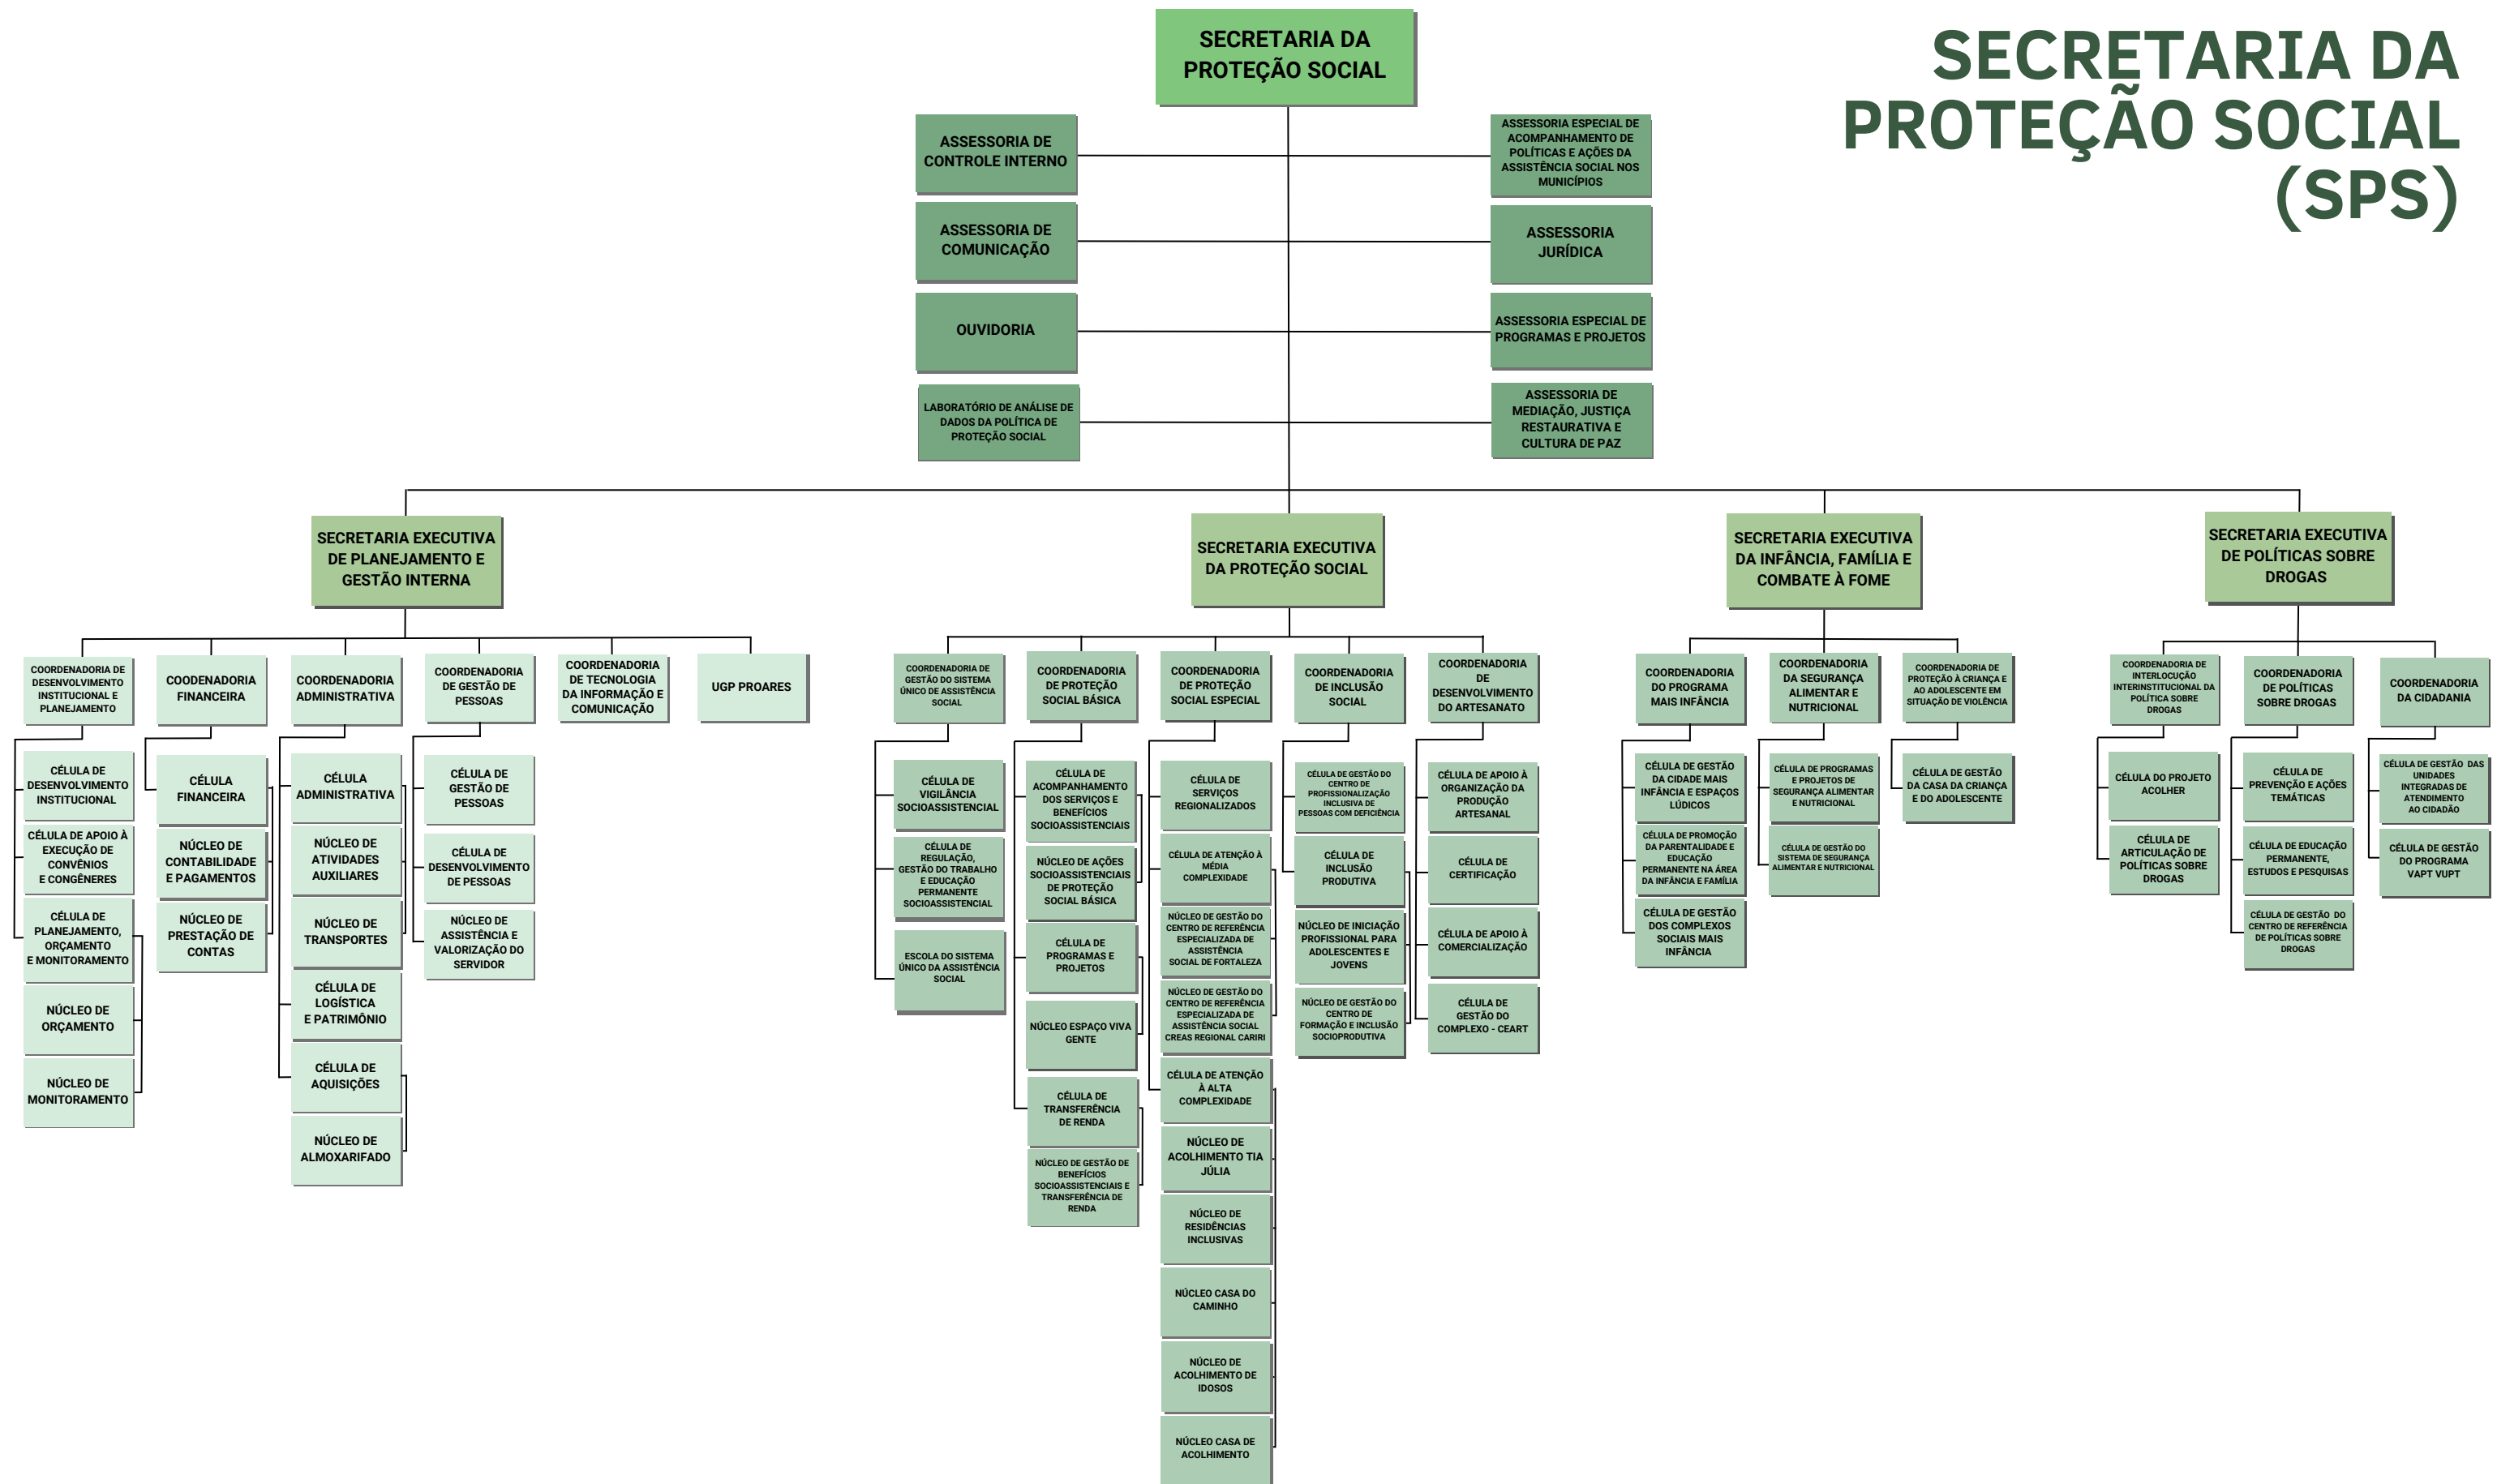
SECRETARIA DA PROTEÇÃO SOCIAL (SPS)

SECRETARIA DA PROTEÇÃO SOCIAL

ASSESSORIA DE CONTROLE INTERNO

ASSESSORIA DE COMUNICAÇÃO

OUVIDORIA

LABORATÓRIO DE ANÁLISE DE DADOS DA POLÍTICA DE PROTEÇÃO SOCIAL

ASSESSORIA ESPECIAL DE ACOMPANHAMENTO DE POLÍTICAS E AÇÕES DA ASSISTÊNCIA SOCIAL NOS MUNICÍPIOS

ASSESSORIA JURÍDICA

ASSESSORIA ESPECIAL DE PROGRAMAS E PROJETOS

ASSESSORIA DE MEDIAÇÃO, JUSTIÇA RESTAURATIVA E CULTURA DE PAZ

SECRETARIA EXECUTIVA DE PLANEJAMENTO E GESTÃO INTERNA

COORDENADORIA DE DESENVOLVIMENTO INSTITUCIONAL E PLANEJAMENTO

CÉLULA DE DESENVOLVIMENTO INSTITUCIONAL

CÉLULA DE APOIO À EXECUÇÃO DE CONVÊNIOS E CONGÊNERES

CÉLULA DE PLANEJAMENTO, ORÇAMENTO E MONITORAMENTO

NÚCLEO DE ORÇAMENTO

NÚCLEO DE MONITORAMENTO

CODDENADORIA FINANCEIRA

CÉLULA FINANCEIRA

NÚCLEO DE CONTABILIDADE E PAGAMENTOS

NÚCLEO DE PRESTAÇÃO DE CONTAS

COORDENADORIA ADMINISTRATIVA

CÉLULA ADMINISTRATIVA

NÚCLEO DE ATIVIDADES AUXILIARES

NÚCLEO DE TRANSPORTES

CÉLULA DE LOGÍSTICA E PATRIMÔNIO

CÉLULA DE AQUISIÇÕES

NÚCLEO DE ALMOXARIFADO

COORDENADORIA DE GESTÃO DE PESSOAS

CÉLULA DE GESTÃO DE PESSOAS

CÉLULA DE DESENVOLVIMENTO DE PESSOAS

NÚCLEO DE ASSISTÊNCIA E VALORIZAÇÃO DO SERVIDOR

COORDENADORIA DE TECNOLOGIA DA INFORMAÇÃO E COMUNICAÇÃO

UGP PROARES

SECRETARIA EXECUTIVA DA PROTEÇÃO SOCIAL

COORDENADORIA DE GESTÃO DO SISTEMA ÚNICO DE ASSISTÊNCIA SOCIAL

CÉLULA DE VIGILÂNCIA SOCIOASSISTENCIAL

CÉLULA DE REGULAÇÃO, GESTÃO DO TRABALHO E EDUCAÇÃO PERMANENTE SOCIOASSISTENCIAL

ESCOLA DO SISTEMA ÚNICO DA ASSISTÊNCIA SOCIAL

COORDENADORIA DE PROTEÇÃO SOCIAL BÁSICA

CÉLULA DE ACOMPANHAMENTO DOS SERVIÇOS E BENEFÍCIOS SOCIOASSISTENCIAIS

NÚCLEO DE AÇÕES SOCIOASSISTENCIAIS DE PROTEÇÃO SOCIAL BÁSICA

CÉLULA DE PROGRAMAS E PROJETOS

NÚCLEO ESPAÇO VIVA GENTE

CÉLULA DE TRANSFERÊNCIA DE RENDA

NÚCLEO DE GESTÃO DE BENEFÍCIOS SOCIOASSISTENCIAIS E TRANSFERÊNCIA DE RENDA

COORDENADORIA DE PROTEÇÃO SOCIAL ESPECIAL

CÉLULA DE SERVIÇOS REGIONALIZADOS

CÉLULA DE ATENÇÃO À MÉDIA COMPLEXIDADE

NÚCLEO DE GESTÃO DO CENTRO DE REFERÊNCIA ESPECIALIZADA DE ASSISTÊNCIA SOCIAL DE FORTALEZA

NÚCLEO DE GESTÃO DO CENTRO DE REFERÊNCIA ESPECIALIZADA DE ASSISTÊNCIA SOCIAL CREAS REGIONAL CARIRI

CÉLULA DE ATENÇÃO À ALTA COMPLEXIDADE

NÚCLEO DE ACOLHIMENTO TIA JÚLIA

NÚCLEO DE RESIDÊNCIAS INCLUSIVAS

NÚCLEO CASA DO CAMINHO

NÚCLEO DE ACOLHIMENTO DE IDOSOS

NÚCLEO CASA DE ACOLHIMENTO

COORDENADORIA DE INCLUSÃO SOCIAL

CÉLULA DE GESTÃO DO CENTRO DE PROFISSIONALIZAÇÃO INCLUSIVA DE PESSOAS COM DEFICIÊNCIA

CÉLULA DE INCLUSÃO PRODUTIVA

NÚCLEO DE INICIAÇÃO PROFISSIONAL PARA ADOLESCENTES E JOVENS

NÚCLEO DE GESTÃO DO CENTRO DE FORMAÇÃO E INCLUSÃO SOCIOPRODUTIVA

COORDENADORIA DE DESENVOLVIMENTO DO ARTESANATO

CÉLULA DE APOIO À ORGANIZAÇÃO DA PRODUÇÃO ARTESANAL

CÉLULA DE CERTIFICAÇÃO

CÉLULA DE APOIO À COMERCIALIZAÇÃO

CÉLULA DE GESTÃO DO COMPLEXO - CEART

SECRETARIA EXECUTIVA DA INFÂNCIA, FAMÍLIA E COMBATE À FOME

COORDENADORIA DO PROGRAMA MAIS INFÂNCIA

CÉLULA DE GESTÃO DA CIDADE MAIS INFÂNCIA E ESPAÇOS LÚDICOS

CÉLULA DE PROMOÇÃO DA PARENTALIDADE E EDUCAÇÃO PERMANENTE NA ÁREA DA INFÂNCIA E FAMÍLIA

CÉLULA DE GESTÃO DOS COMPLEXOS SOCIAIS MAIS INFÂNCIA

COORDENADORIA DA SEGURANÇA ALIMENTAR E NUTRICIONAL

CÉLULA DE PROGRAMAS E PROJETOS DE SEGURANÇA ALIMENTAR E NUTRICIONAL

CÉLULA DE GESTÃO DO SISTEMA DE SEGURANÇA ALIMENTAR E NUTRICIONAL

COORDENADORIA DE PROTEÇÃO À CRIANÇA E AO ADOLESCENTE EM SITUAÇÃO DE VIOLÊNCIA

CÉLULA DE GESTÃO DA CASA DA CRIANÇA E DO ADOLESCENTE

SECRETARIA EXECUTIVA DE POLÍTICAS SOBRE DROGAS

COORDENADORIA DE INTERLOCUÇÃO INTERINSTITUCIONAL DA POLÍTICA SOBRE DROGAS

CÉLULA DO PROJETO ACOLHER

CÉLULA DE ARTICULAÇÃO DE POLÍTICAS SOBRE DROGAS

COORDENADORIA DE POLÍTICAS SOBRE DROGAS

CÉLULA DE PREVENÇÃO E AÇÕES TEMÁTICAS

CÉLULA DE EDUCAÇÃO PERMANENTE, ESTUDOS E PESQUISAS

CÉLULA DE GESTÃO DO CENTRO DE REFERÊNCIA DE POLÍTICAS SOBRE DROGAS

COORDENADORIA DA CIDADANIA

CÉLULA DE GESTÃO DAS UNIDADES INTEGRADAS DE ATENDIMENTO AO CIDADÃO

CÉLULA DE GESTÃO DO PROGRAMA VAPT VUPT